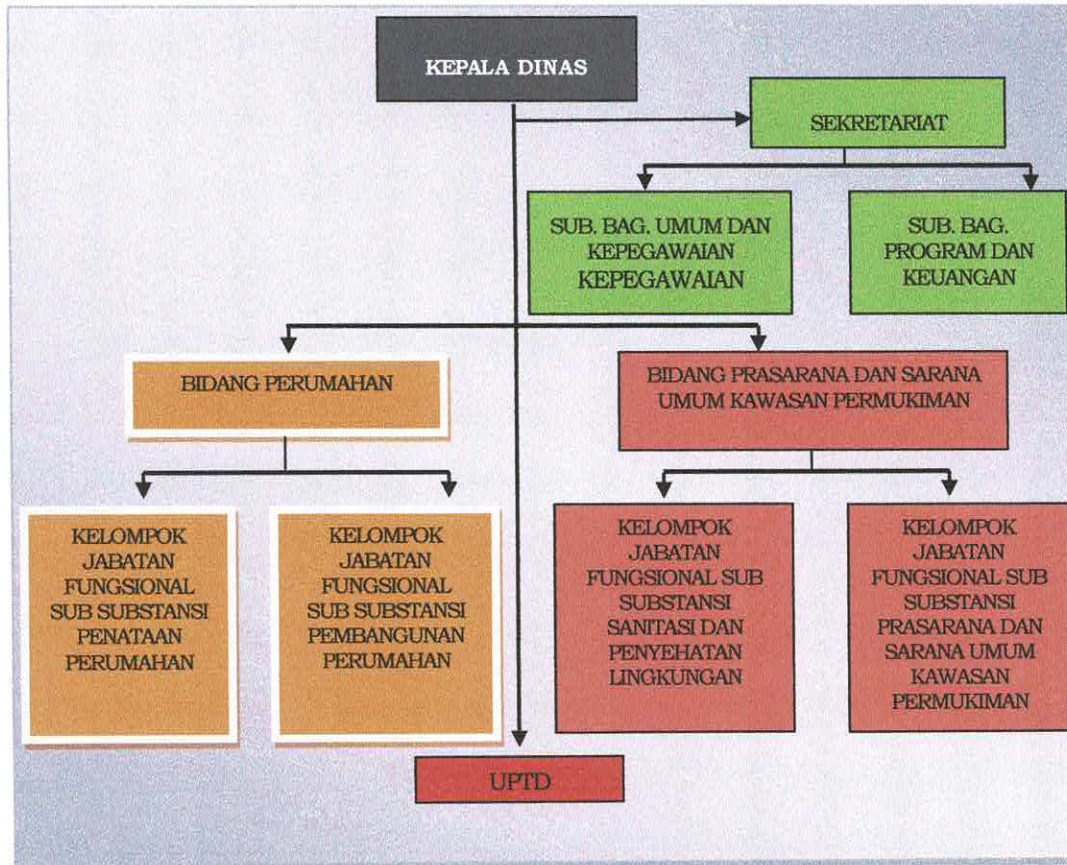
KEPALA DINAS

SEKRETARIAT

SUB. BAG. UMUM DAN KEPEGAWAIAN KEPEGAWAIAN

SUB. BAG. PROGRAM DAN KEUANGAN

BIDANG PERUMAHAN

BIDANG PRASARANA DAN SARANA UMUM KAWASAN PERMUKIMAN

KELOMPOK JABATAN FUNGSIONAL SUB SUBSTANSI PENATAAN PERUMAHAN

KELOMPOK JABATAN FUNGSIONAL SUB SUBSTANSI PEMBANGUNAN PERUMAHAN

KELOMPOK JABATAN FUNGSIONAL SUB SUBSTANSI SANITASI DAN PENYEHATAN LINGKUNGAN

KELOMPOK JABATAN FUNGSIONAL SUB SUBSTANSI PRASARANA DAN SARANA UMUM KAWASAN PERMUKIMAN

UPTD